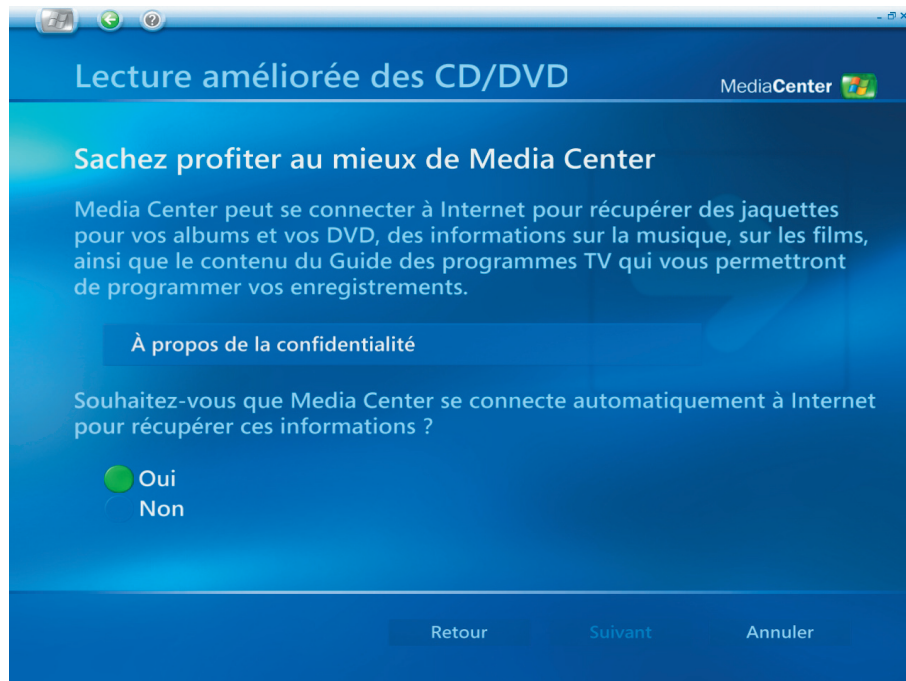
Lecture améliorée des CD/DVD

MediaCenter

Sachez profiter au mieux de Media Center

Media Center peut se connecter à Internet pour récupérer des jaquettes pour vos albums et vos DVD, des informations sur la musique, sur les films, ainsi que le contenu du Guide des programmes TV qui vous permettront de programmer vos enregistrements.

À propos de la confidentialité

Souhaitez-vous que Media Center se connecte automatiquement à Internet pour récupérer ces informations ?

Oui
Non

Retour
Suivant
Annuler